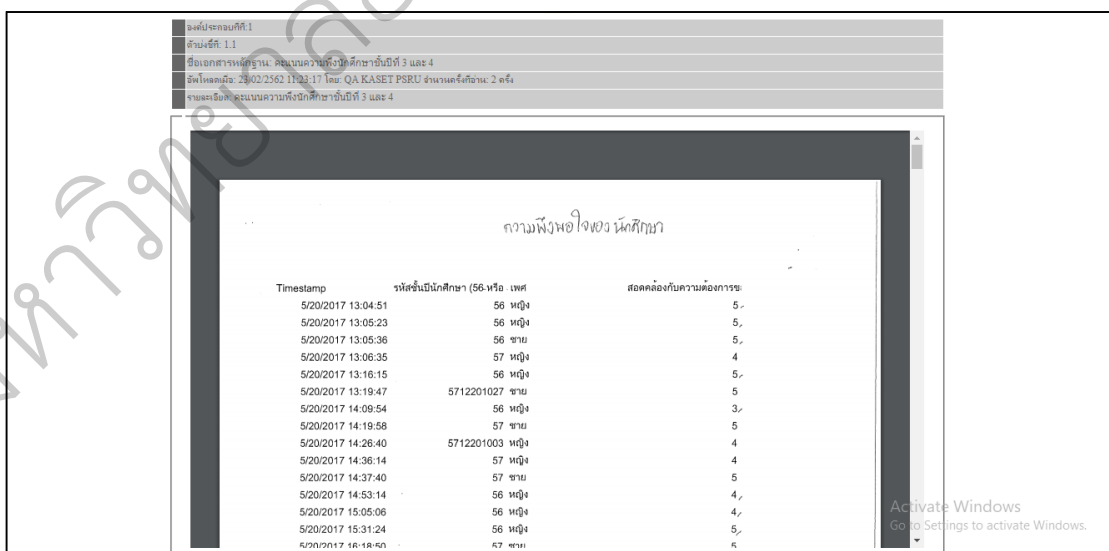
องค์ประกอบที่ที่:1
ตัวบ่งชี้ที่: 1.1
ชื่อเอกสารหลักฐาน: คะแนนความพึงนักศึกษาชั้นปีที่ 3 และ 4
อัพโหลดเมื่อ: 23/02/2562 11:23:17 โดย: QA KASET PSRU จำนวนครั้งที่อ่าน: 2 ครั้ง
รายละเอียด: คะแนนความพึงนักศึกษาชั้นปีที่ 3 และ 4

ความพึงพอใจของนักศึกษา

| Timestamp | รหัสชั้นปีนักศึกษา (56-หรือ | เพศ | สอดคล้องกับความต้องการข |
|---|---|---|---|
| 5/20/2017 13:04:51 | 56 | หญิง | 5 |
| 5/20/2017 13:05:23 | 56 | หญิง | 5 |
| 5/20/2017 13:05:36 | 56 | ชาย | 5 |
| 5/20/2017 13:06:35 | 57 | หญิง | 4 |
| 5/20/2017 13:16:15 | 56 | หญิง | 5 |
| 5/20/2017 13:19:47 | 5712201027 | ชาย | 5 |
| 5/20/2017 14:09:54 | 56 | หญิง | 3 |
| 5/20/2017 14:19:58 | 57 | ชาย | 5 |
| 5/20/2017 14:26:40 | 5712201003 | หญิง | 4 |
| 5/20/2017 14:36:14 | 57 | หญิง | 4 |
| 5/20/2017 14:37:40 | 57 | ชาย | 5 |
| 5/20/2017 14:53:14 | 56 | หญิง | 4 |
| 5/20/2017 15:05:06 | 56 | หญิง | 4 |
| 5/20/2017 15:31:24 | 56 | หญิง | 5 |
| 5/20/2017 16:18:50 | 57 | ชาย | 5 |

Activate Windows
Go to Settings to activate Windows.